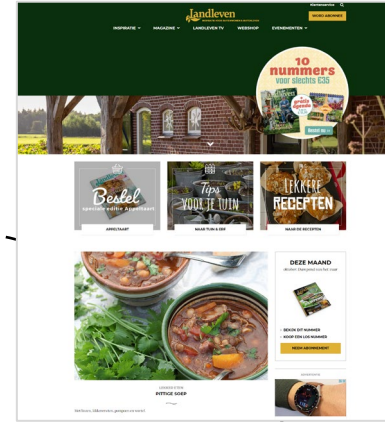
Landleven

Klantenservice

WORD ABONNEE

INSPIRATIE ∨ MAGAZINE ∨ LANDLEVEN TV WEBSHOP EVENEMENTEN ∨

10 nummers voor slechts €35

Bestel nu

Bestel speciale editie Appeltaart

APPELTAART

Tips voor je tuin

NAAR TUIN & ERF

Lekkere recepten

NAAR DE RECEPTEN

DEZE MAAND

BEKIJK DIT NUMMER

KOOP EEN LOS NUMMER

NEEM ABONNEMENT

LANDLEVEN

PITTIGE SOEP